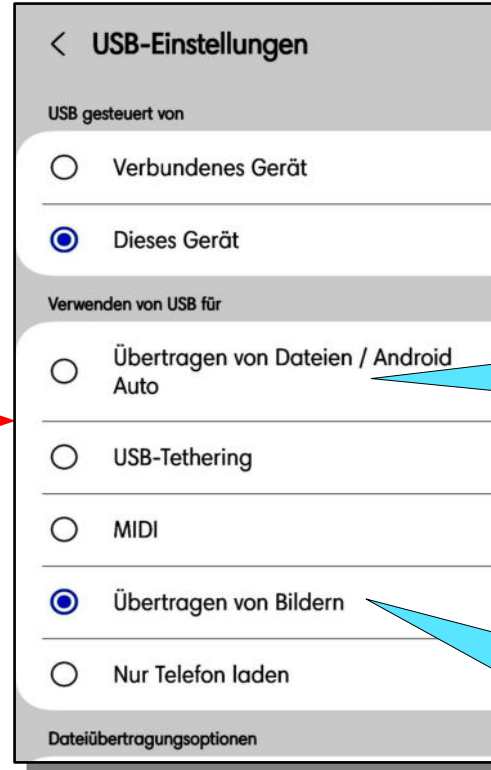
< USB-Einstellungen

USB gesteuert von

Verbundenes Gerät

Dieses Gerät

Verwenden von USB für

Übertragen von Dateien / Android Auto

USB-Tethering

MIDI

Übertragen von Bildern

Nur Telefon laden

Dateiübertragungsoptionen